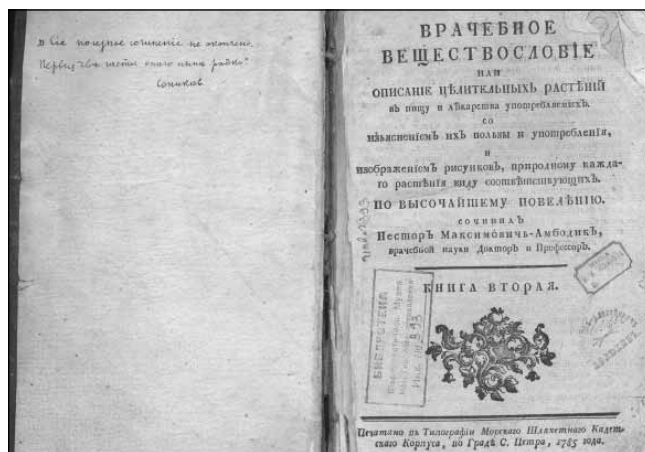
„Сїе полезное сочиненїе не житейно. Первыя два листа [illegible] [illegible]"
Сошников

ВРАЧЕБНОЕ
ВЕЩЕСТВОСЛОВІЕ
или
ОПИСАНІЕ ЦѢЛИТЕЛЬНЫХЪ РАСТЕНІЙ
въ пищу и лѣкарства употребляемыхъ,
со
изъясненіемъ ихъ пользы и употребленія,
и
изображеніемъ рисунковъ, природному каждаго растенія виду соотвѣтствующихъ.
ПО ВЫСОЧАЙШЕМУ ПОВЕЛѢНІЮ.
сочинилъ
Несторъ Максимовичъ-Амбодикъ,
врачебной науки Докторъ и Профессоръ.

КНИГА ВТОРАЯ.

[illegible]

Печатано въ Типографіи Морскаго Шляхетнаго Кадетскаго Корпуса, во Градѣ С. Петра, 1783 года.